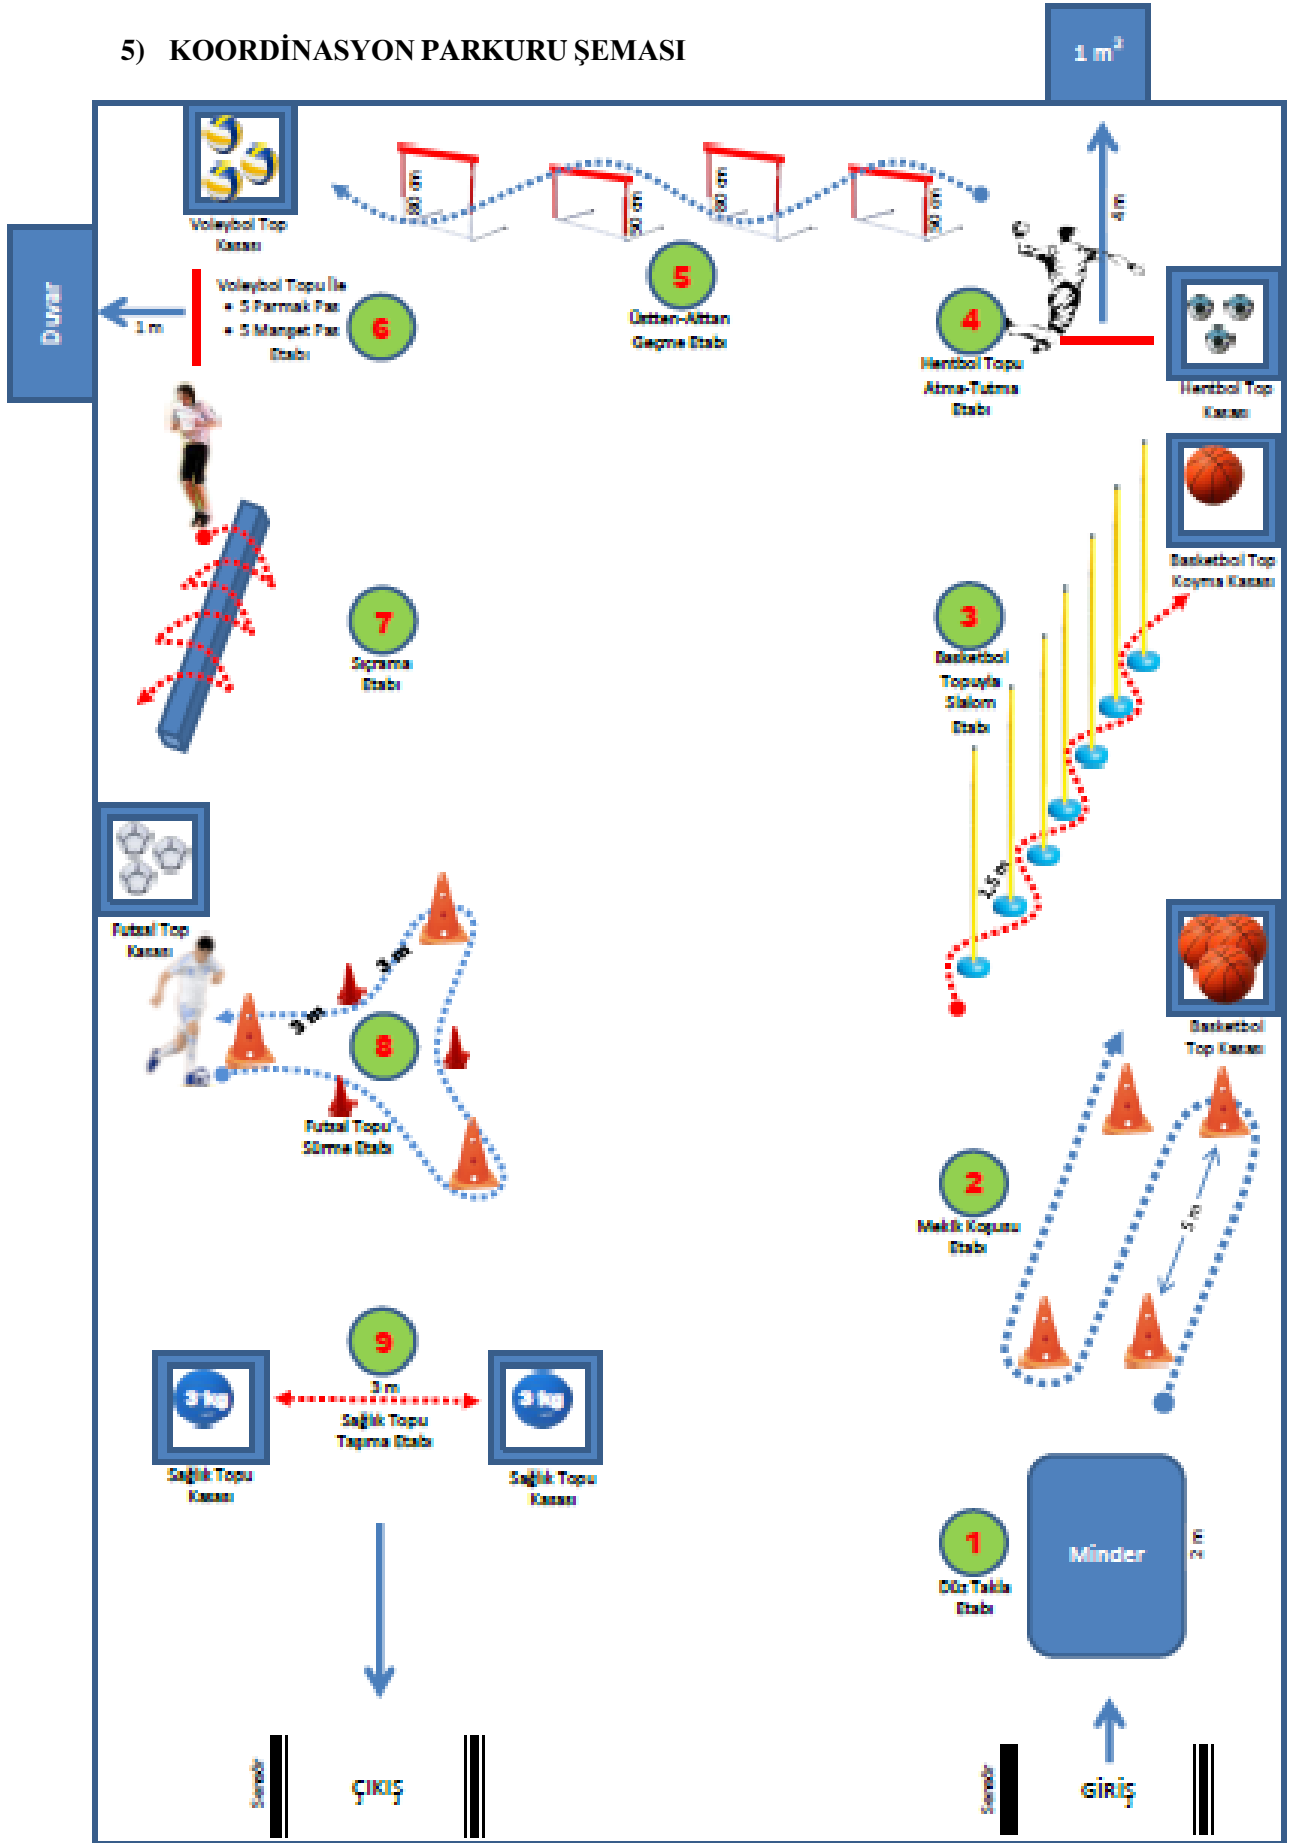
5) KOORDİNASYON PARKURU ŞEMASI

1 m²

Voleybol Top Kasası

Duvar

1 m

Voleybol Topu İle
• 5 Parmak Pas
• 5 Manşet Pas
Etabı

6

80 cm
50 cm
80 cm
50 cm

5
Üstten-Alttan Geçme Etabı

4 m

4
Hentbol Topu Atma-Tutma Etabı

Hentbol Top Kasası

Basketbol Top Koyma Kasası

7
Sıçrama Etabı

3
Basketbol Topuyla Slalom Etabı

1,5 m

Futsal Top Kasası

3 m
3 m

8
Futsal Topu Sürme Etabı

Basketbol Top Kasası

2
Mekik Koşusu Etabı

5 m

9
3 m
Sağlık Topu Taşıma Etabı

3 kg
Sağlık Topu Kasası

3 kg
Sağlık Topu Kasası

1
Düz Takla Etabı

Minder

2 m

Sensör
ÇIKIŞ

Sensör
GİRİŞ